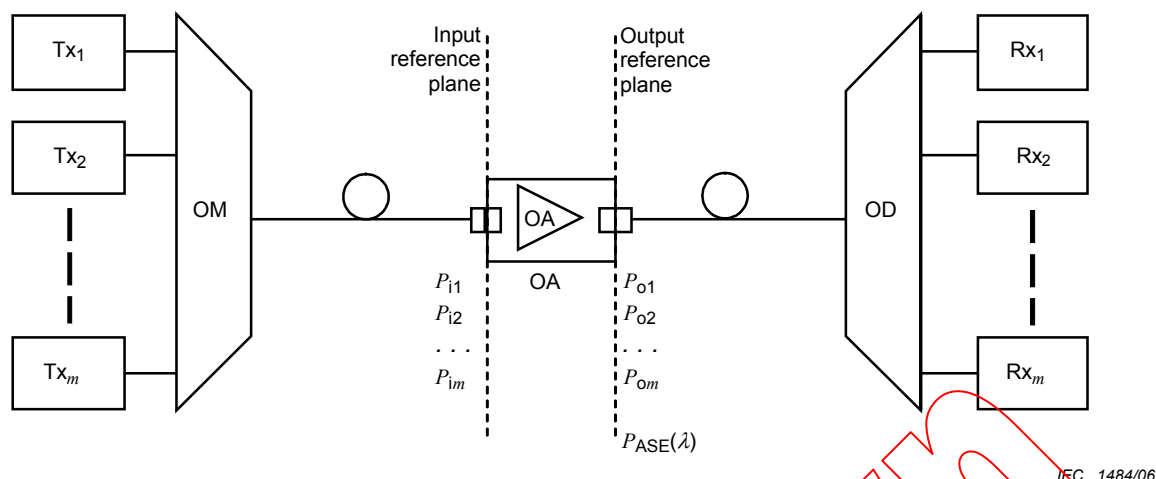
Tx$_1$

Tx$_2$

Tx$_m$

OM

Input reference plane

Output reference plane

OA

OA

$P_{i1}$
$P_{i2}$
. . .
$P_{im}$

$P_{o1}$
$P_{o2}$
. . .
$P_{om}$
$P_{ASE}(\lambda)$

OD

Rx$_1$

Rx$_2$

Rx$_m$

IEC 1484/06